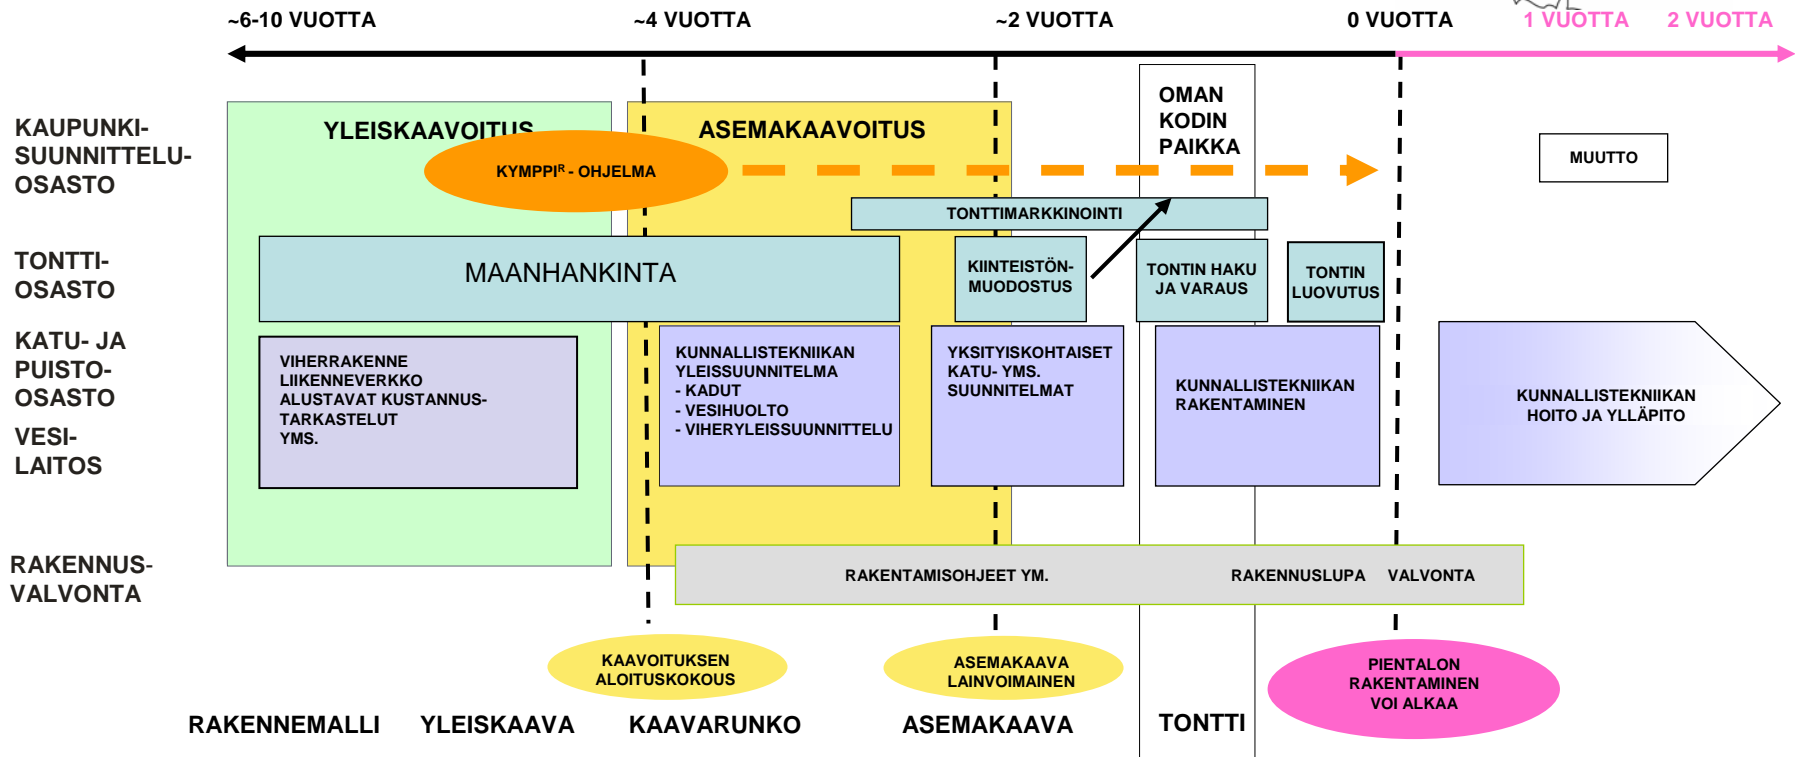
~6-10 VUOTTA ~4 VUOTTA ~2 VUOTTA 0 VUOTTA 1 VUOTTA 2 VUOTTA

KAUPUNKI-SUUNNITTELU-OSASTO

YLEISKAAVOITUS

KYMPPI$^R$ - OHJELMA

ASEMAKAAVOITUS

OMAN KODIN PAIKKA

MUUTTO

TONTTIMARKKINOINTI

TONTTI-OSASTO

MAANHANKINTA

KIINTEISTÖN-MUODOSTUS

TONTIN HAKU JA VARAUS

TONTIN LUOVUTUS

KATU- JA PUISTO-OSASTO

VESI-LAITOS

VIHERRAKENNE
LIIKENNEVERKKO
ALUSTAVAT KUSTANNUS-TARKASTELUT
YMS.

KUNNALLISTEKNIIKAN YLEISSUUNNITELMA
- KADUT
- VESIHUOLTO
- VIHERYLEISSUUNNITTELU

YKSITYISKOHTAISET KATU- YMS. SUUNNITELMAT

KUNNALLISTEKNIIKAN RAKENTAMINEN

KUNNALLISTEKNIIKAN HOITO JA YLLÄPITO

RAKENNUS-VALVONTA

RAKENTAMISOHJEET YM.

RAKENNUSLUPA VALVONTA

KAAVOITUKSEN ALOITUSKOKOUS

ASEMAKAAVA LAINVOIMAINEN

PIENTALON RAKENTAMINEN VOI ALKAA

RAKENNEMALLI YLEISKAAVA KAAVARUNKO ASEMAKAAVA TONTTI